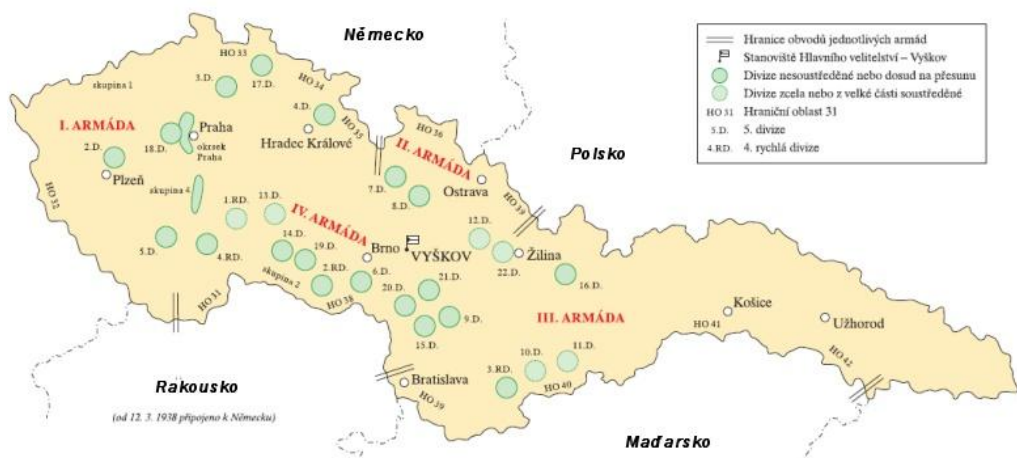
Německo

Hranice obvodů jednotlivých armád
Stanoviště Hlavního velitelství – Vyškov
Divize nesoustředěné nebo dosud na přesunu
Divize zcela nebo z velké části soustředěné
HO 31 Hraniční oblast 31
5.D. 5. divize
4.RD. 4. rychlá divize

HO 33
skupina 1
3.D.
17.D.
HO 34
4.D.
I. ARMÁDA
Praha
18.D.
okrsek Praha
HO 35
Hradec Králové
HO 36
II. ARMÁDA
2.D.
Plzeň
skupina 4
HO 32
Ostrava
Polsko
7.D.
8.D.
HO 39
1.RD.
13.D.
IV. ARMÁDA
14.D.
19.D.
Brno
VYŠKOV
12.D.
Žilina
22.D.
5.D.
4.RD.
skupina 2
2.RD.
6.D.
21.D.
16.D.
HO 38
20.D.
HO 31
9.D.
15.D.
III. ARMÁDA
Košice
HO 41
Užhorod
HO 42
10.D.
11.D.
3.RD.
HO 40
Bratislava
HO 39
Rakousko
(od 12. 3. 1938 připojeno k Německu)
Maďarsko